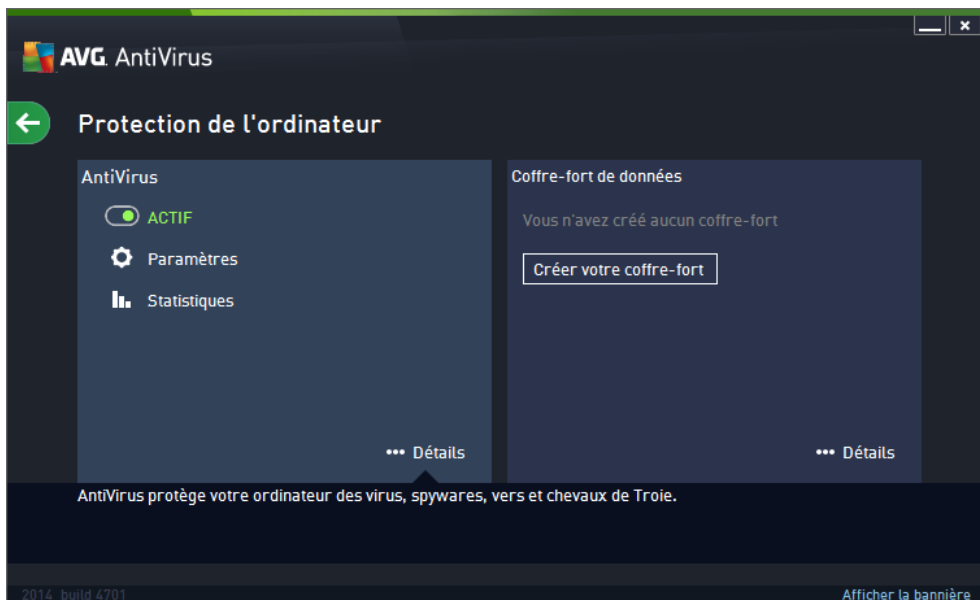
AVG. AntiVirus

Protection de l'ordinateur

AntiVirus

ACTIF

Paramètres

Statistiques

••• Détails

Coffre-fort de données

Vous n'avez créé aucun coffre-fort

Créer votre coffre-fort

••• Détails

AntiVirus protège votre ordinateur des virus, spywares, vers et chevaux de Troie.

2014 build 4701

Afficher la bannière